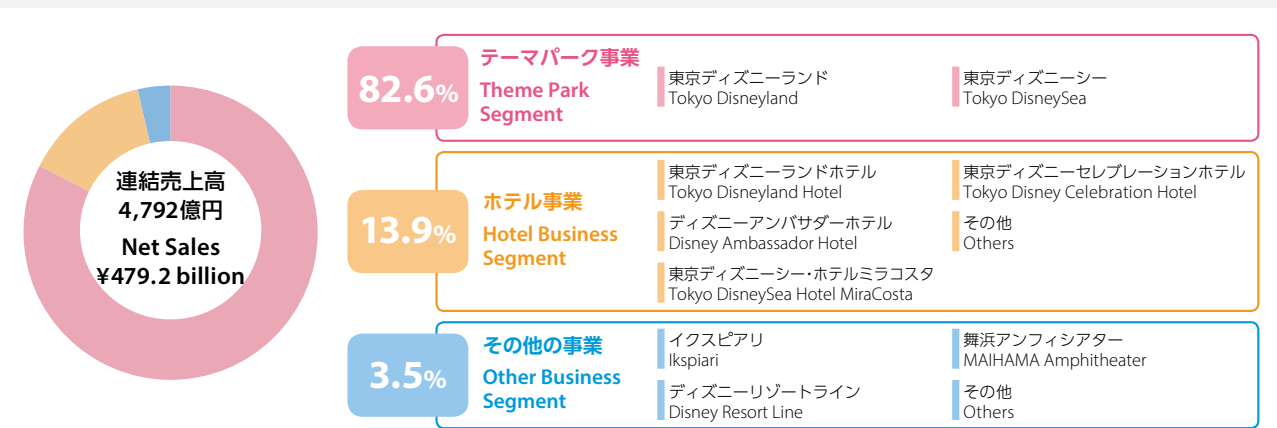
連結売上高
4,792億円
Net Sales
¥479.2 billion

82.6%
テーマパーク事業
Theme Park Segment
東京ディズニーランド
Tokyo Disneyland
東京ディズニーシー
Tokyo DisneySea

13.9%
ホテル事業
Hotel Business Segment
東京ディズニーランドホテル
Tokyo Disneyland Hotel
東京ディズニーセレブレーションホテル
Tokyo Disney Celebration Hotel
ディズニーアンバサダーホテル
Disney Ambassador Hotel
その他
Others
東京ディズニーシー・ホテルミラコスタ
Tokyo DisneySea Hotel MiraCosta

3.5%
その他の事業
Other Business Segment
イクスピアリ
Ikspiari
舞浜アンフィシアター
MAIHAMA Amphitheater
ディズニーリゾートライン
Disney Resort Line
その他
Others